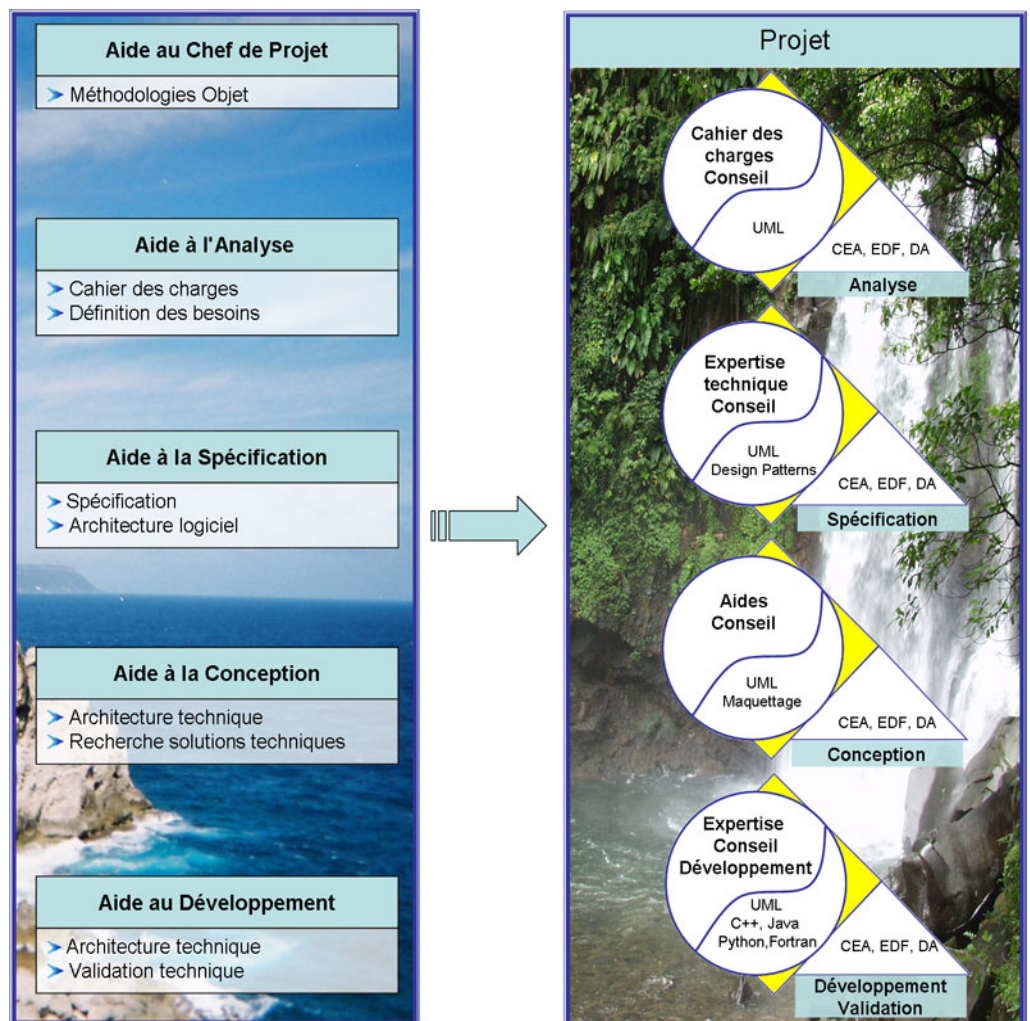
Aide au Chef de Projet

Méthodologies Objet

Aide à l'Analyse

Cahier des charges
Définition des besoins

Aide à la Spécification

Spécification
Architecture logiciel

Aide à la Conception

Architecture technique
Recherche solutions techniques

Aide au Développement

Architecture technique
Validation technique

Projet

Cahier des charges Conseil

UML

CEA, EDF, DA

Analyse

Expertise technique Conseil

UML
Design Patterns

CEA, EDF, DA

Spécification

Aides Conseil

UML
Maquettage

CEA, EDF, DA

Conception

Expertise Conseil Développement

UML
C++, Java
Python,Fortran

CEA, EDF, DA

Développement Validation